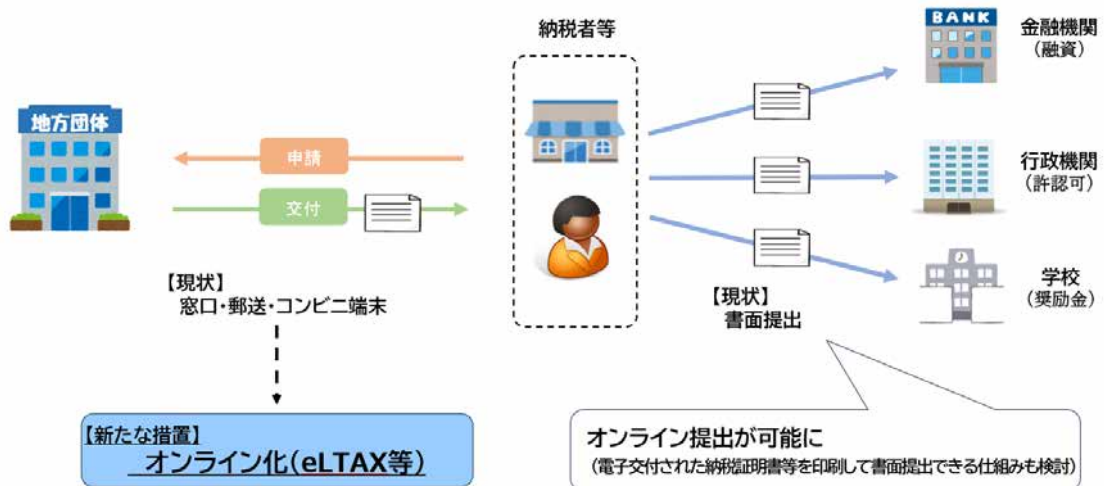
地方団体

申請

交付

【現状】
窓口・郵送・コンビニ端末

【新たな措置】
オンライン化（eLTAX等）

納税者等

【現状】
書面提出

BANK

金融機関
（融資）

行政機関
（許認可）

学校
（奨励金）

オンライン提出が可能に
（電子交付された納税証明書等を印刷して書面提出できる仕組みも検討）